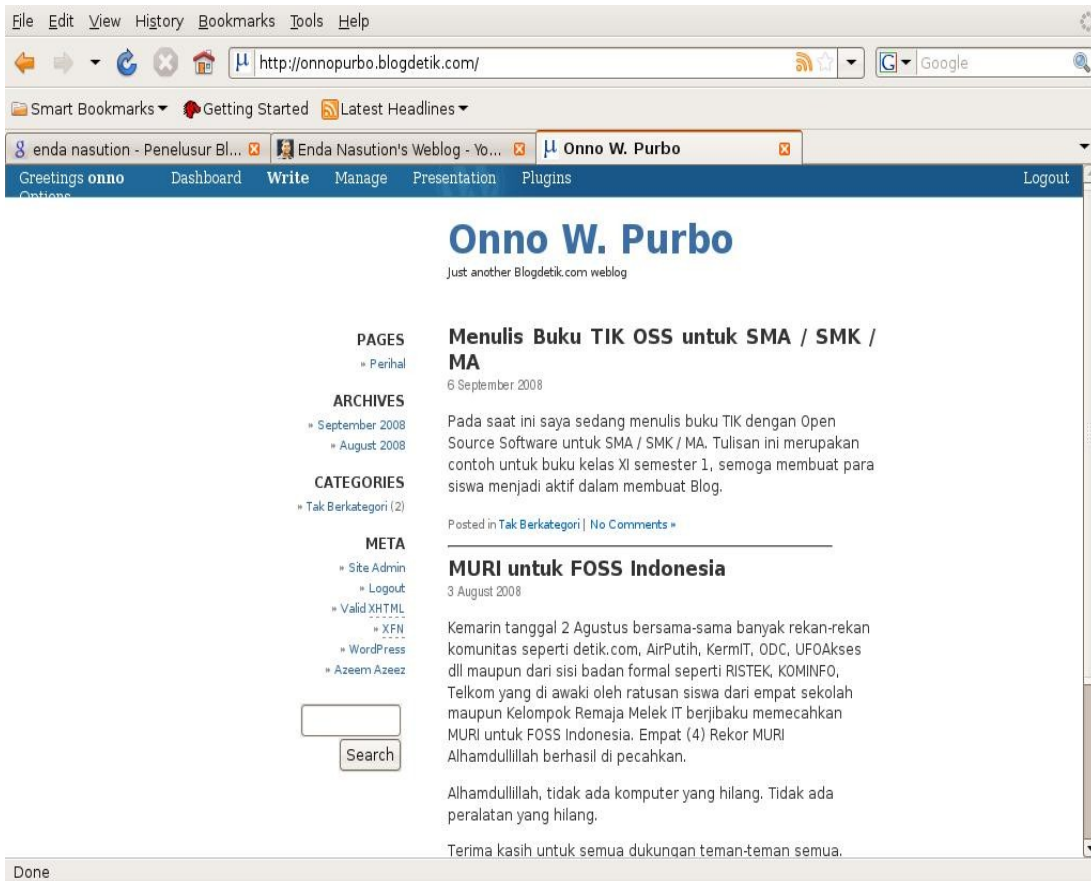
File Edit View History Bookmarks Tools Help

http://onnopurbo.blogdetik.com/

Google

Smart Bookmarks ▾ Getting Started Latest Headlines ▾

enda nasution - Penelusur Bl... | Enda Nasution's Weblog - Yo... | Onno W. Purbo

Greetings onno Options Dashboard Write Manage Presentation Plugins Logout

Onno W. Purbo

Just another Blogdetik.com weblog

PAGES
» Perihal

ARCHIVES
» September 2008
» August 2008

CATEGORIES
» Tak Berkategori (2)

META
» Site Admin
» Logout
» Valid XHTML
» XFN
» WordPress
» Azeem Azeez

Search

Menulis Buku TIK OSS untuk SMA / SMK / MA

6 September 2008

Pada saat ini saya sedang menulis buku TIK dengan Open Source Software untuk SMA / SMK / MA. Tulisan ini merupakan contoh untuk buku kelas XI semester 1, semoga membuat para siswa menjadi aktif dalam membuat Blog.

Posted in Tak Berkategori | No Comments »

MURI untuk FOSS Indonesia

3 August 2008

Kemarin tanggal 2 Agustus bersama-sama banyak rekan-rekan komunitas seperti detik.com, AirPutih, KermIT, ODC, UFOAkses dll maupun dari sisi badan formal seperti RISTEK, KOMINFO, Telkom yang di awaki oleh ratusan siswa dari empat sekolah maupun Kelompok Remaja Melek IT berjibaku memecahkan MURI untuk FOSS Indonesia. Empat (4) Rekor MURI Alhamdullillah berhasil di pecahkan.

Alhamdullillah, tidak ada komputer yang hilang. Tidak ada peralatan yang hilang.

Terima kasih untuk semua dukungan teman-teman semua.

Done